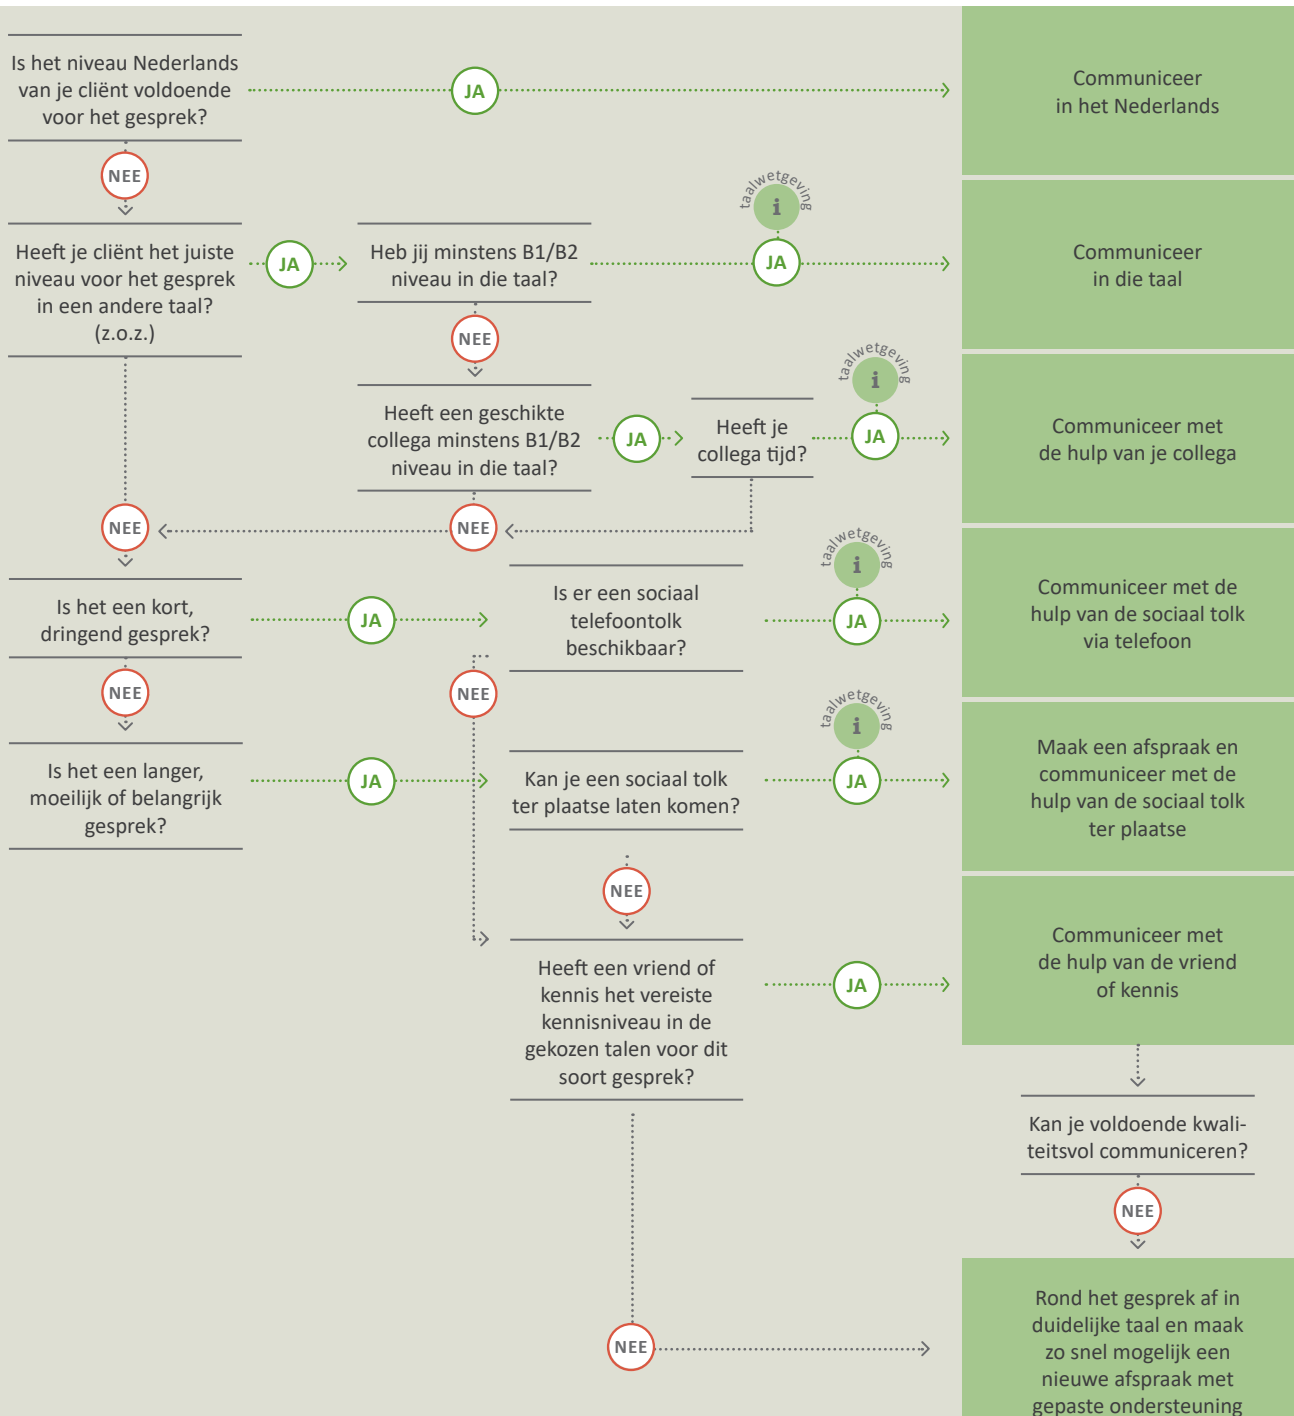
Is het niveau Nederlands van je cliënt voldoende voor het gesprek?

JA

Communiceer in het Nederlands

NEE

Heeft je cliënt het juiste niveau voor het gesprek in een andere taal? (z.o.z.)

JA

Heb jij minstens B1/B2 niveau in die taal?

taalwetgeving
i

JA

Communiceer in die taal

NEE

Heeft een geschikte collega minstens B1/B2 niveau in die taal?

JA

Heeft je collega tijd?

taalwetgeving
i

JA

Communiceer met de hulp van je collega

NEE

NEE

Is het een kort, dringend gesprek?

JA

Is er een sociaal telefoontolk beschikbaar?

taalwetgeving
i

JA

Communiceer met de hulp van de sociaal tolk via telefoon

NEE

NEE

Is het een langer, moeilijk of belangrijk gesprek?

JA

Kan je een sociaal tolk ter plaatse laten komen?

taalwetgeving
i

JA

Maak een afspraak en communiceer met de hulp van de sociaal tolk ter plaatse

NEE

Heeft een vriend of kennis het vereiste kennisniveau in de gekozen talen voor dit soort gesprek?

JA

Communiceer met de hulp van de vriend of kennis

Kan je voldoende kwaliteitsvol communiceren?

NEE

NEE

Rond het gesprek af in duidelijke taal en maak zo snel mogelijk een nieuwe afspraak met gepaste ondersteuning